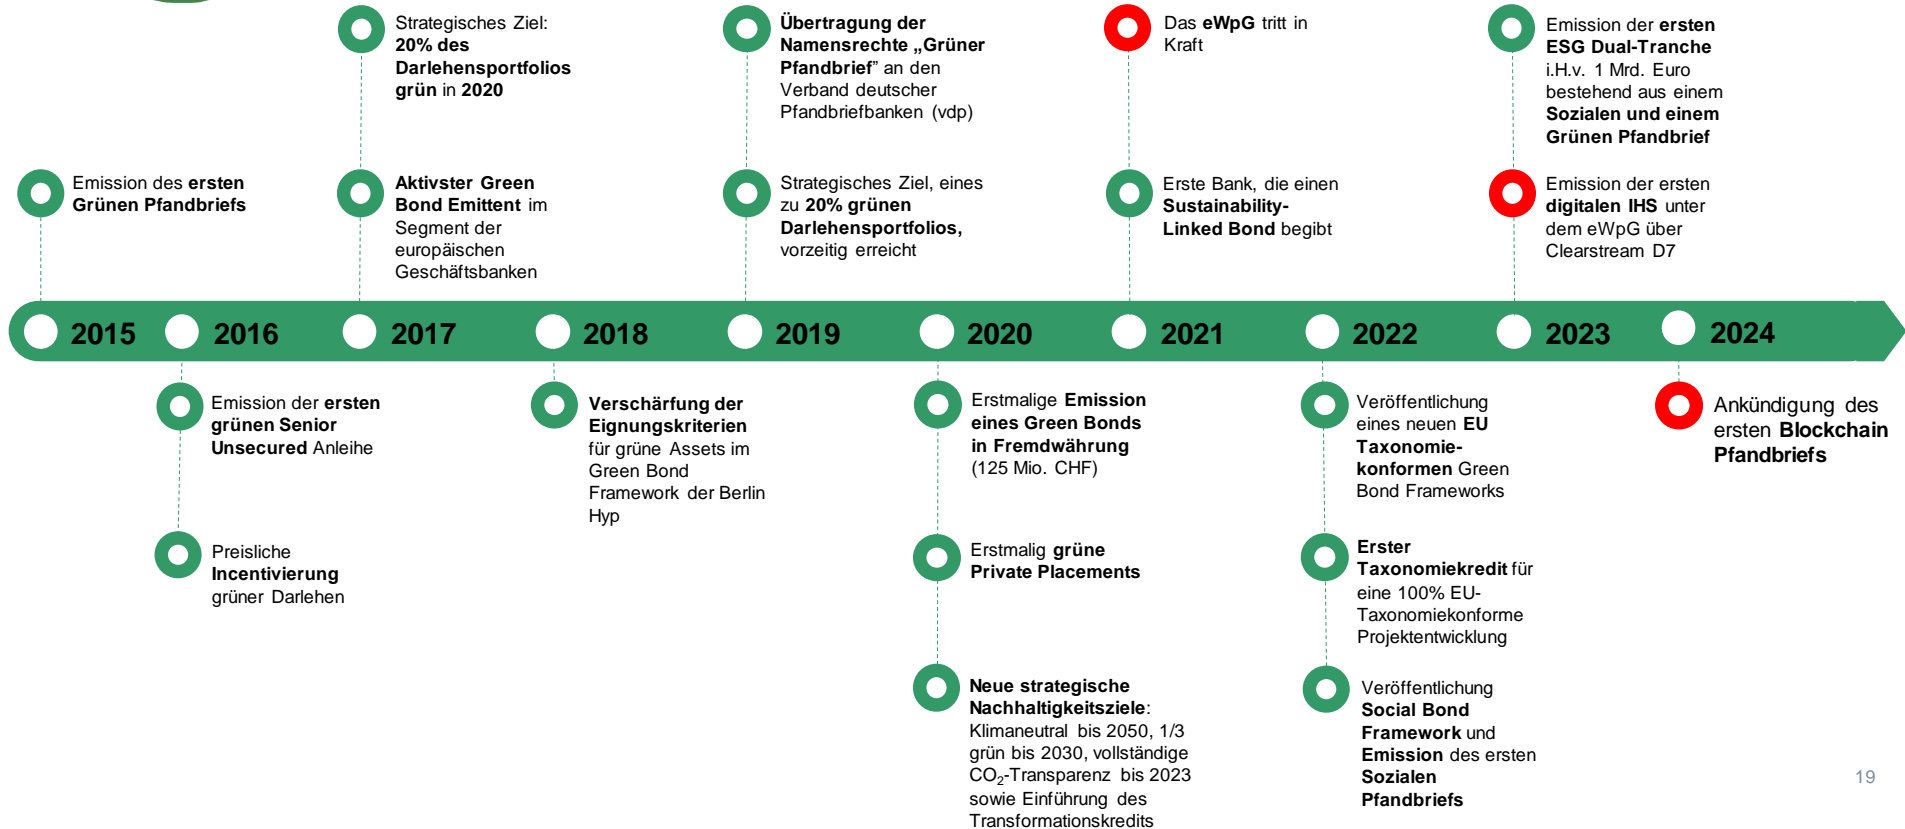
Strategisches Ziel: 20% des Darlehensportfolios grün in 2020

Übertragung der Namensrechte „Grüner Pfandbrief" an den Verband deutscher Pfandbriefbanken (vdp)

Das eWpG tritt in Kraft

Emission der ersten ESG Dual-Tranche i.H.v. 1 Mrd. Euro bestehend aus einem Sozialen und einem Grünen Pfandbrief

Emission des ersten Grünen Pfandbriefs

Aktivster Green Bond Emittent im Segment der europäischen Geschäftsbanken

Strategisches Ziel, eines zu 20% grünen Darlehensportfolios, vorzeitig erreicht

Erste Bank, die einen Sustainability-Linked Bond begibt

Emission der ersten digitalen IHS unter dem eWpG über Clearstream D7

2015 2016 2017 2018 2019 2020 2021 2022 2023 2024

Emission der ersten grünen Senior Unsecured Anleihe

Preisliche Incentivierung grüner Darlehen

Verschärfung der Eignungskriterien für grüne Assets im Green Bond Framework der Berlin Hyp

Erstmalige Emission eines Green Bonds in Fremdwährung (125 Mio. CHF)

Erstmalig grüne Private Placements

Neue strategische Nachhaltigkeitsziele: Klimaneutral bis 2050, 1/3 grün bis 2030, vollständige $CO_2$-Transparenz bis 2023 sowie Einführung des Transformationskredits

Veröffentlichung eines neuen EU Taxonomie-konformen Green Bond Frameworks

Erster Taxonomiekredit für eine 100% EU-Taxonomiekonforme Projektentwicklung

Veröffentlichung Social Bond Framework und Emission des ersten Sozialen Pfandbriefs

Ankündigung des ersten Blockchain Pfandbriefs

19